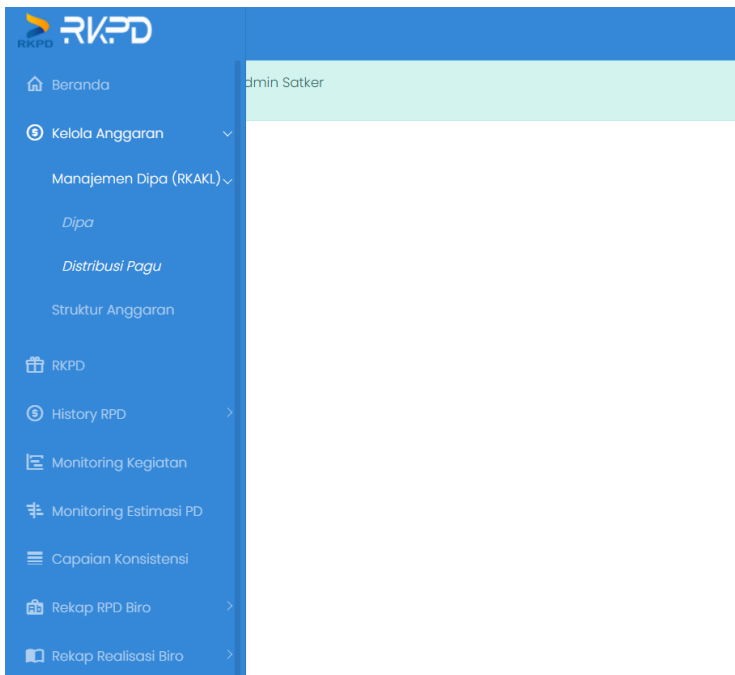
RKPD RKPD

Beranda

dmin Satker

Kelola Anggaran

Manajemen Dipa (RKAKL)

Dipa

Distribusi Pagu

Struktur Anggaran

RKPD

History RPD

Monitoring Kegiatan

Monitoring Estimasi PD

Capaian Konsistensi

Rekap RPD Biro

Rekap Realisasi Biro